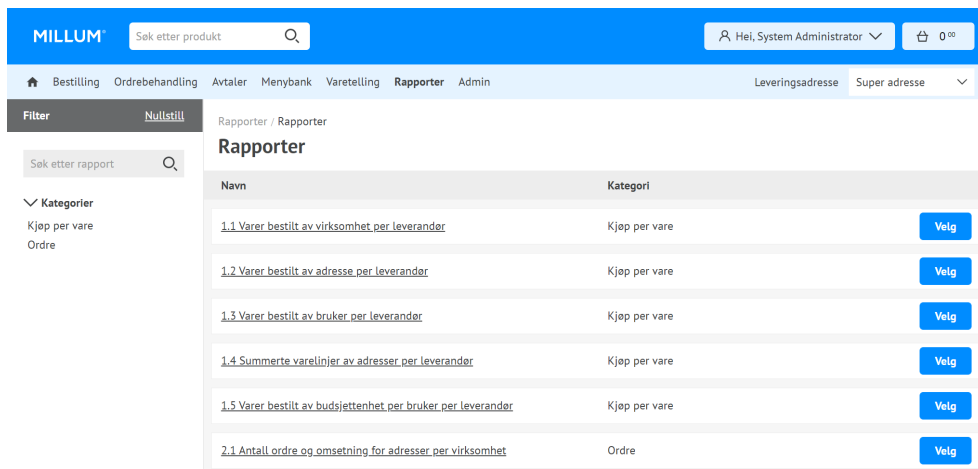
MILLUM®

Søk etter produkt

Hei, System Administrator

$0^{00}$

Bestilling Ordrebehandling Avtaler Menybank Varetelling Rapporter Admin

Leveringsadresse Super adresse

Filter Nullstill

Søk etter rapport

Kategorier
Kjøp per vare
Ordre

Rapporter / Rapporter

Rapporter

| Navn | Kategori | |
|---|---|---|
| 1.1 Varer bestilt av virksomhet per leverandør | Kjøp per vare | Velg |
| 1.2 Varer bestilt av adresse per leverandør | Kjøp per vare | Velg |
| 1.3 Varer bestilt av bruker per leverandør | Kjøp per vare | Velg |
| 1.4 Summerte varelinjer av adresser per leverandør | Kjøp per vare | Velg |
| 1.5 Varer bestilt av budsjettenhet per bruker per leverandør | Kjøp per vare | Velg |
| 2.1 Antall ordre og omsetning for adresser per virksomhet | Ordre | Velg |